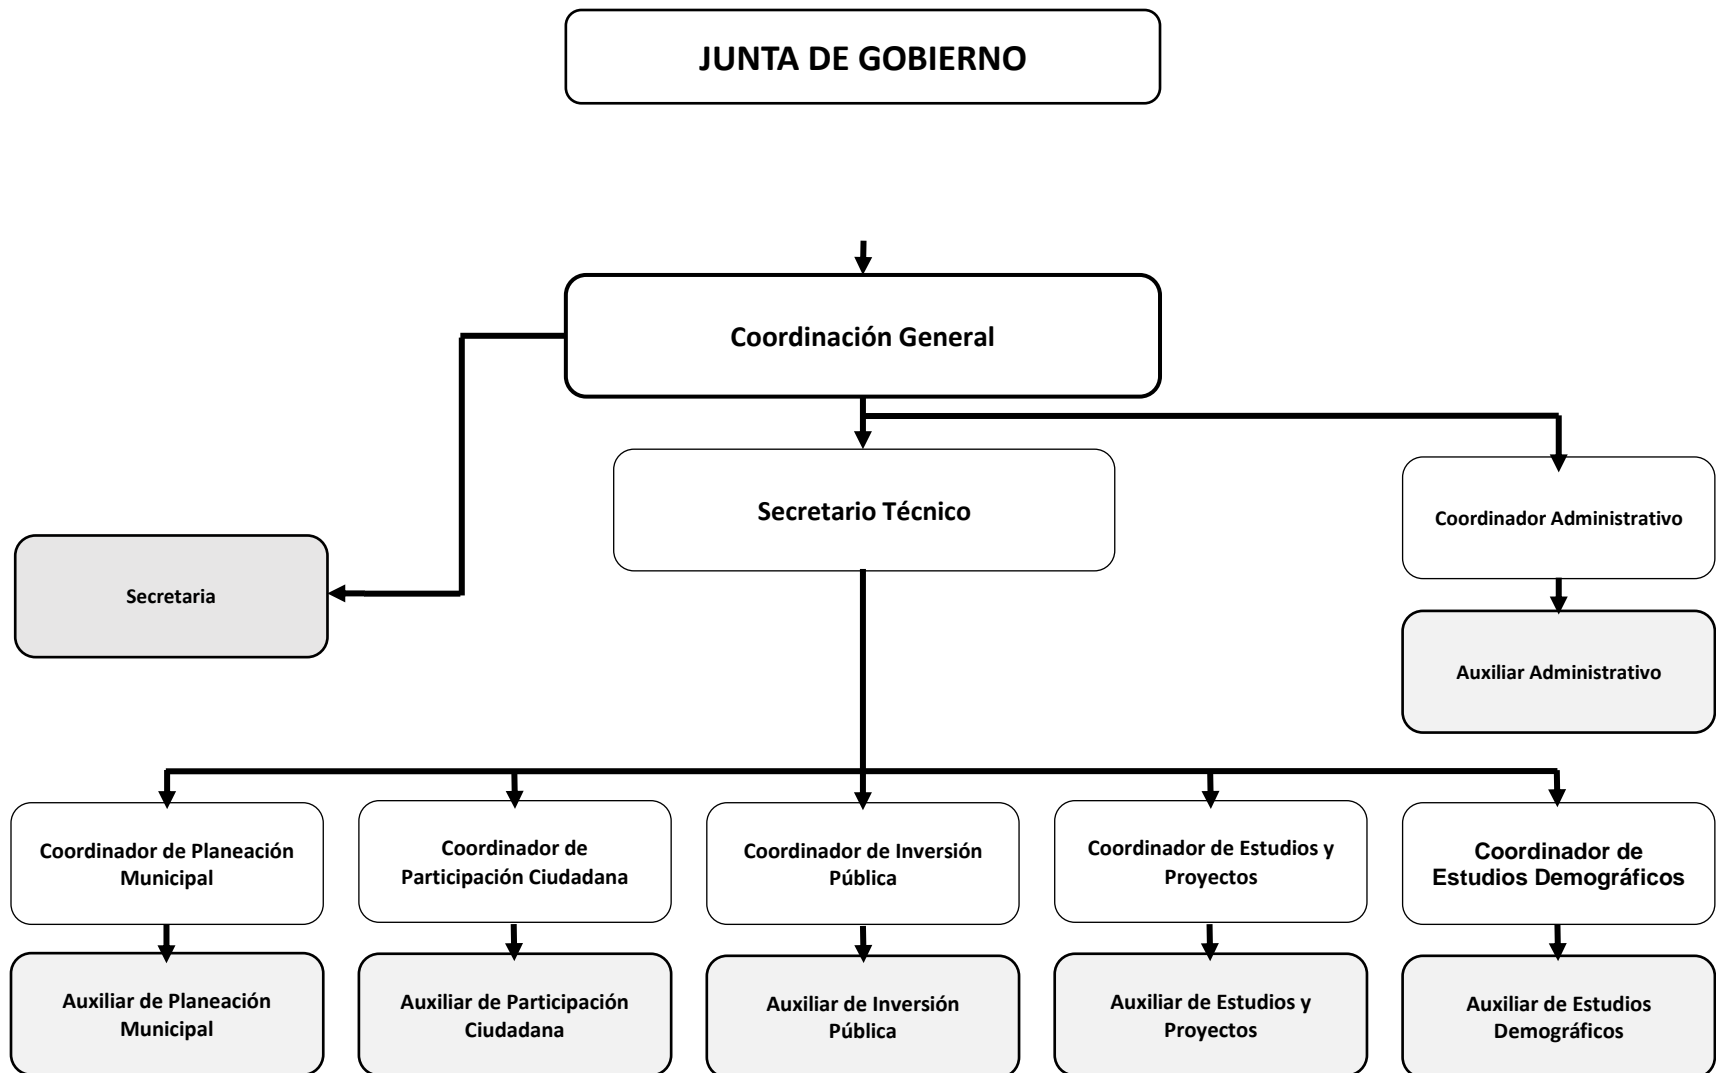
JUNTA DE GOBIERNO

Coordinación General

Secretario Técnico

Coordinador Administrativo

Secretaria

Auxiliar Administrativo

Coordinador de Planeación Municipal

Coordinador de Participación Ciudadana

Coordinador de Inversión Pública

Coordinador de Estudios y Proyectos

Coordinador de Estudios Demográficos

Auxiliar de Planeación Municipal

Auxiliar de Participación Ciudadana

Auxiliar de Inversión Pública

Auxiliar de Estudios y Proyectos

Auxiliar de Estudios Demográficos